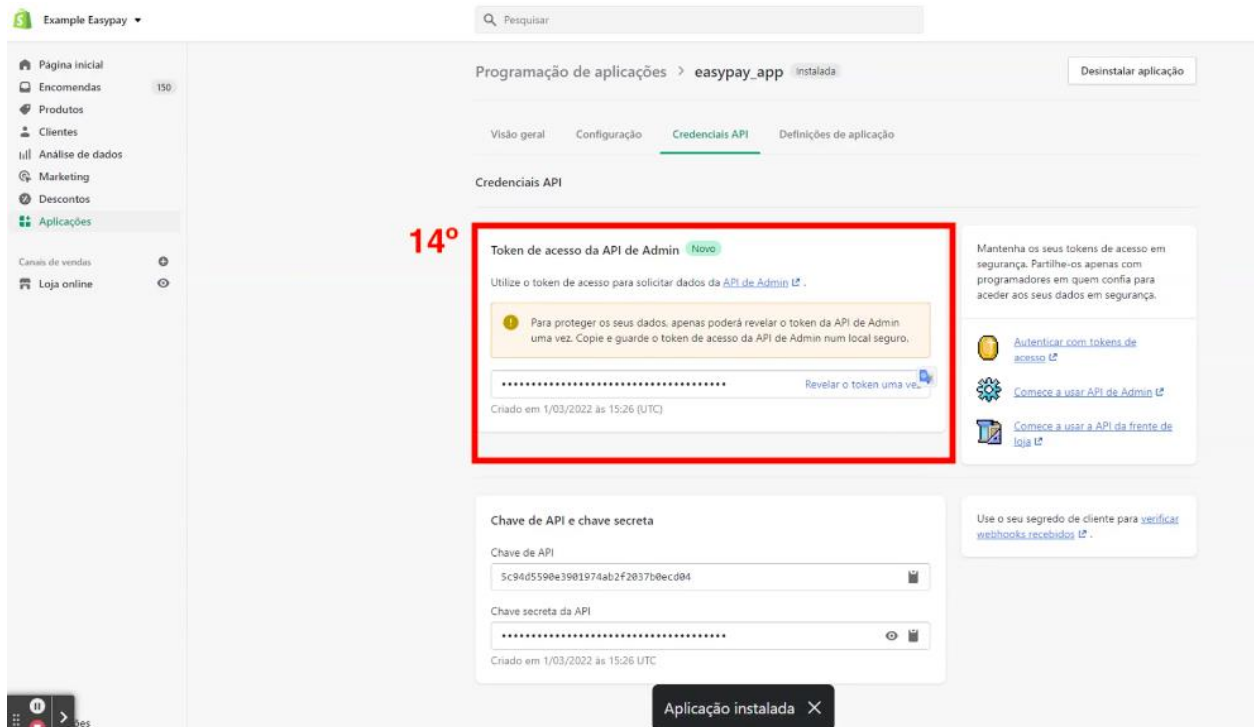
Example Easypay

Pesquisar

Página inicial
Encomendas 150
Produtos
Clientes
Análise de dados
Marketing
Descontos
Aplicações

Canais de vendas
Loja online

Programação de aplicações > easypay_app Instalada

Desinstalar aplicação

Visão geral Configuração Credenciais API Definições de aplicação

Credenciais API

14º

Token de acesso da API de Admin Novo

Utilize o token de acesso para solicitar dados da API de Admin.

Para proteger os seus dados, apenas poderá revelar o token da API de Admin uma vez. Copie e guarde o token de acesso da API de Admin num local seguro.

•••••••••••••••••••••••••••••••••••••• Revelar o token uma ve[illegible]

Criado em 1/03/2022 às 15:26 (UTC)

Mantenha os seus tokens de acesso em segurança. Partilhe-os apenas com programadores em quem confia para aceder aos seus dados em segurança.

Autenticar com tokens de acesso

Comece a usar API de Admin

Comece a usar a API da frente de loja

Chave de API e chave secreta

Chave de API
5c94d5590e3901974ab2f2037b0ecd04

Chave secreta da API
••••••••••••••••••••••••••••••••••••••

Criado em 1/03/2022 às 15:26 UTC

Use o seu segredo de cliente para verificar webhooks recebidos.

Aplicação instalada ✕

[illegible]ões